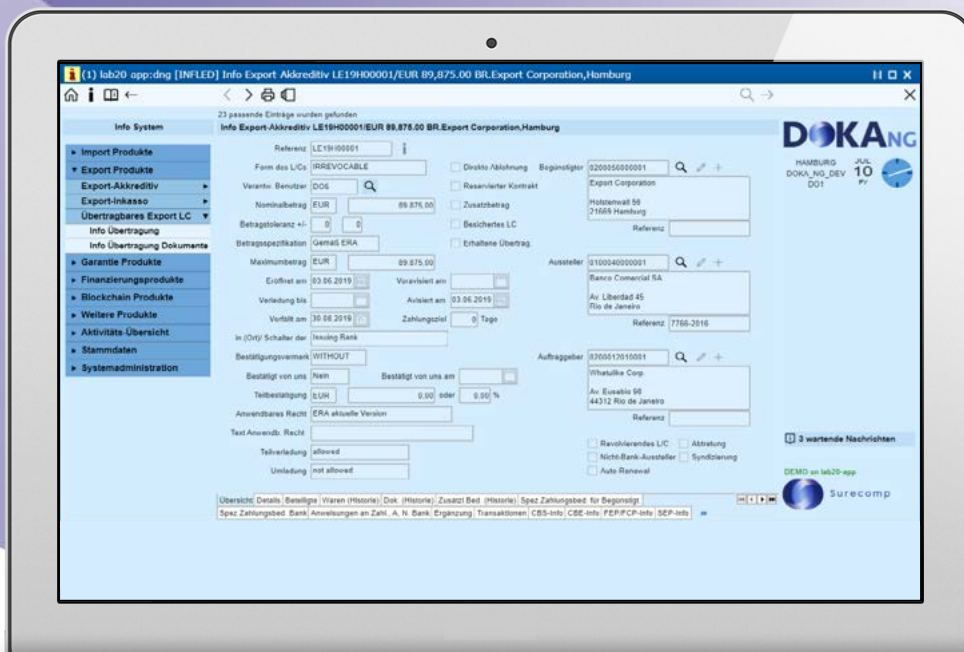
(1) lab20 app:dng [INFLED] Info Export Akkreditiv LE19H00001/EUR 89,875.00 BR.Export Corporation,Hamburg

23 passende Einträge wurden gefunden
Info Export-Akkreditiv LE19H00001/EUR 89,875.00 BR.Export Corporation,Hamburg

Info System
Import Produkte
Export Produkte
Export-Akkreditiv
Export-Inkasso
Übertragbares Export LC
Info Übertragung
Info Übertragung Dokumente
Garantie Produkte
Finanzierungsprodukte
Blockchain Produkte
Weitere Produkte
Aktivitäts-Übersicht
Stammdaten
Systemadministration

Referenz LE19H00001
Form des L/Cs IRREVOCABLE
Verantw. Benutzer DOS
Nominalbetrag EUR 89.875,00
Betragstoleranz +/- 0 0
Betragsspezifikation Gemäß ERA
Maximumbetrag EUR 89.875,00
Eröffnet am 03.06.2019
Vorvisiert am
Verladung bis
Avisiert am 03.06.2019
Verfällt am 30.08.2019
Zahlungsziel 0 Tage
in (Ort)/ Schalter der Issuing Bank
Bestätigungsvermerk WITHOUT
Bestätigt von uns Nein
Bestätigt von uns am
Teilbestätigung EUR 0,00 oder 0,00 %
Anwendbares Recht ERA aktuelle Version
Text Anwendb. Recht
Teilverladung allowed
Umladung not allowed

Direkte Ablehnung
Reservierter Kontrakt
Zusatzbetrag
Besichertes LC
Erhaltene Übertrag.

Begünstigter 0200050000001
Export Corporation
Holstenwall 56
21669 Hamburg
Referenz

Aussteller 0100040000001
Banco Comercial SA
Av. Liberdad 45
Rio de Janeiro
Referenz 7766-2016

Auftraggeber 0200012010001
Whatulike Corp.
Av. Eusebio 96
44312 Rio de Janeiro
Referenz

Revolvierendes L/C
Abtretung
Nicht-Bank-Aussteller
Syndizierung
Auto Renewal

DOKA NG
HAMBURG
DOKA_NG_DEV
DO1
JUL
10
Fr

3 wartende Nachrichten
DEMO on lab20-app
Surecomp

Übersicht | Details | Beteiligte | Waren (Historie) | Dok. (Historie) | Zusatzl Bed. (Historie) | Spez Zahlungsbed. für Begünstigt
Spez Zahlungsbed. Bank | Anweisungen an Zahl., A., N. Bank | Ergänzung | Transaktionen | CBS-Info | CBE-Info | FEP/FCP-Info | SEP-Info